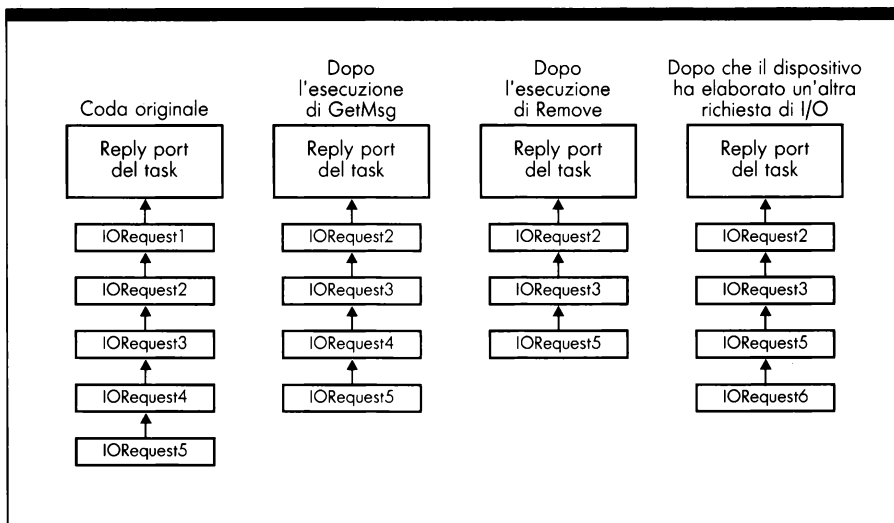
Coda originale

Reply port del task

IORequest1

IORequest2

IORequest3

IORequest4

IORequest5

Dopo l'esecuzione di GetMsg

Reply port del task

IORequest2

IORequest3

IORequest4

IORequest5

Dopo l'esecuzione di Remove

Reply port del task

IORequest2

IORequest3

IORequest5

Dopo che il dispositivo ha elaborato un'altra richiesta di I/O

Reply port del task

IORequest2

IORequest3

IORequest5

IORequest6